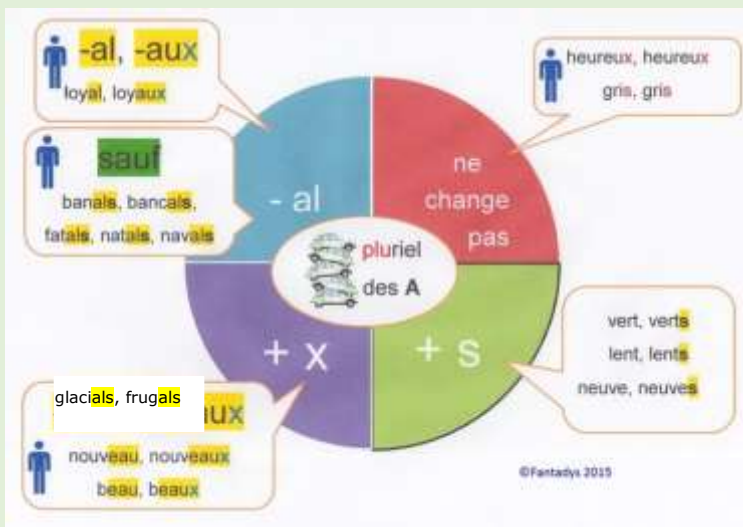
-al, -aux
loyal, loyaux

sauf
banals, bancals, fatals, natals, navals

heureux, heureux
gris, gris

- al

ne change pas

pluriel des A

+ x

+ s

vert, verts
lent, lents
neuve, neuves

glacials, frugals
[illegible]aux

nouveau, nouveaux
beau, beaux

©Fantadys 2015